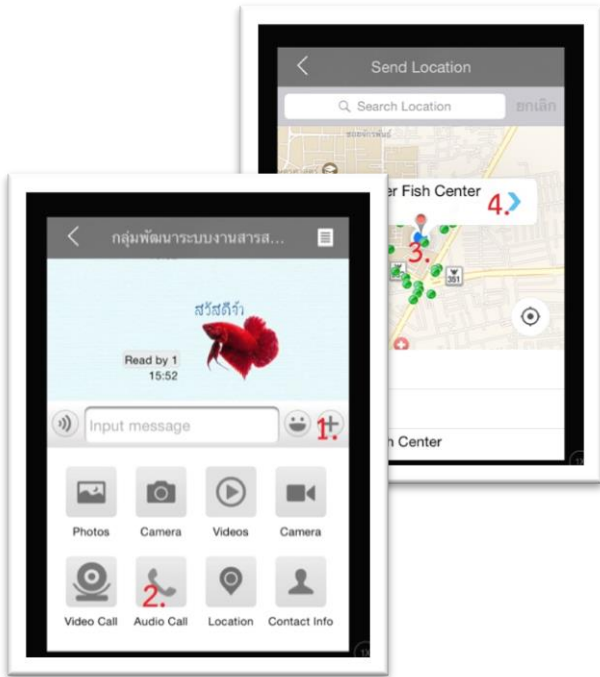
Send Location
Search Location
ยกเลิก
ซอยพ่อตาพินธ์
er Fish Center
4.
3.
351
h Center

กลุ่มพัฒนาระบบงานสารส...
สวัสดีจ้า
Read by 1
15:52
Input message
1.
Photos
Camera
Videos
Camera
2.
Video Call
Audio Call
Location
Contact Info